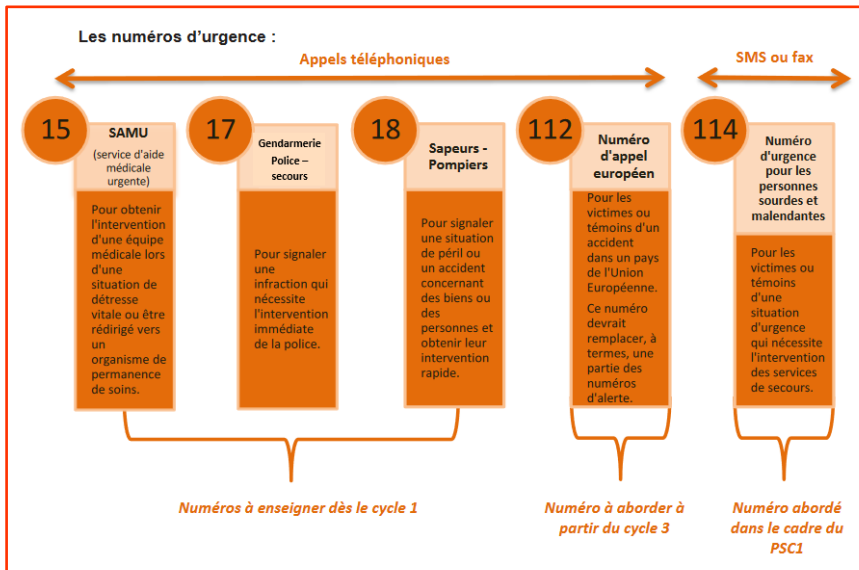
Les numéros d'urgence :

Appels téléphoniques

SMS ou fax

15

SAMU

(service d'aide médicale urgente)

Pour obtenir l'intervention d'une équipe médicale lors d'une situation de détresse vitale ou être rédirigé vers un organisme de permanence de soins.

17

Gendarmerie Police – secours

Pour signaler une infraction qui nécessite l'intervention immédiate de la police.

18

Sapeurs - Pompiers

Pour signaler une situation de péril ou un accident concernant des biens ou des personnes et obtenir leur intervention rapide.

112

Numéro d'appel européen

Pour les victimes ou témoins d'un accident dans un pays de l'Union Européenne.

Ce numéro devrait remplacer, à termes, une partie des numéros d'alerte.

114

Numéro d'urgence pour les personnes sourdes et malendantes

Pour les victimes ou témoins d'une situation d'urgence qui nécessite l'intervention des services de secours.

Numéros à enseigner dès le cycle 1

Numéro à aborder à partir du cycle 3

Numéro abordé dans le cadre du PSC1